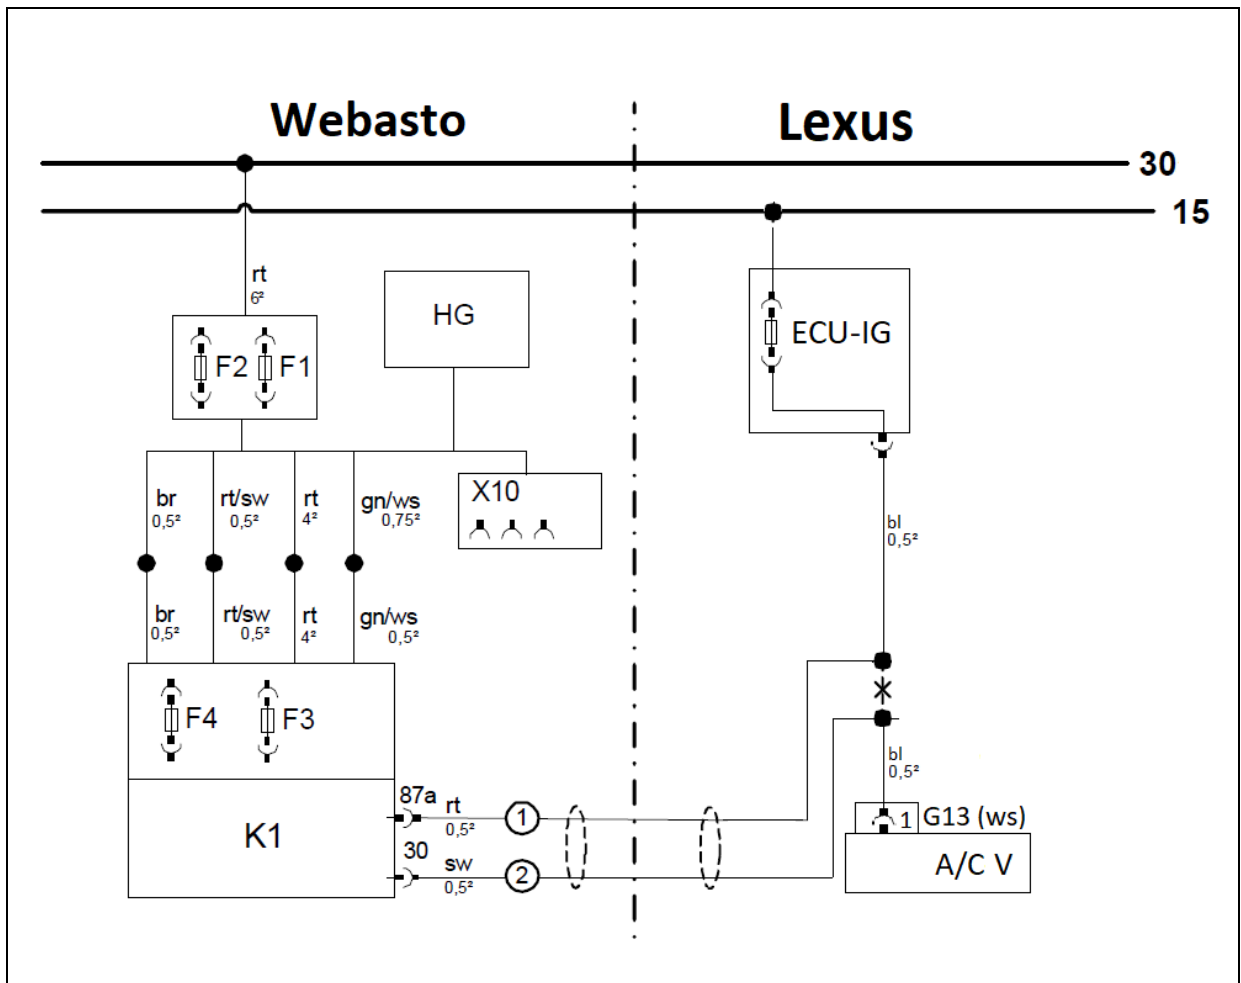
Webasto

Lexus

30

15

rt
6²

HG

ECU-IG

F2 F1

br
0,5²

rt/sw
0,5²

rt
4²

gn/ws
0,75²

X10

bl
0,5²

br
0,5²

rt/sw
0,5²

rt
4²

gn/ws
0,5²

F4

F3

bl
0,5²

K1

87a

rt
0,5²

1

30

sw
0,5²

2

1 G13 (ws)

A/C V